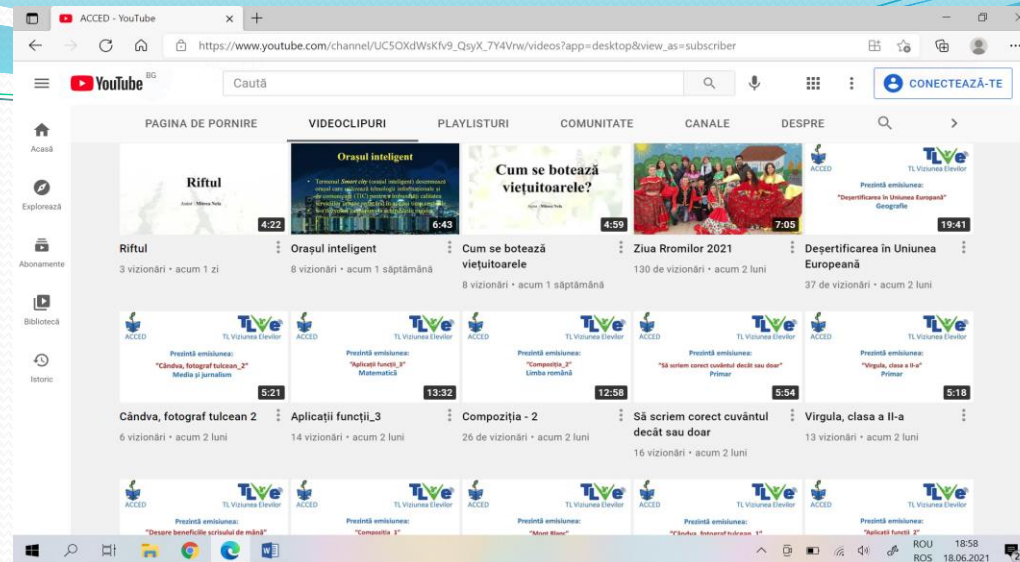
ACCED - YouTube

https://www.youtube.com/channel/UC5OXdWsKfv9_QsyX_7Y4Vrw/videos?app=desktop&view_as=subscriber

YouTube BG

Caută

CONECTEAZĂ-TE

Acasă

Explorează

Abonamente

Bibliotecă

Istoric

PAGINA DE PORNIRE

VIDEOCLIPURI

PLAYLISTURI

COMUNITATE

CANALE

DESPRE

Riftul

Autor: Mircea Nela

4:22

Riftul

3 vizionări • acum 1 zi

Orașul inteligent

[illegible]

6:43

Orașul inteligent

8 vizionări • acum 1 săptămână

Cum se botează viețuitoarele?

Autor: Mircea Nela

4:59

Cum se botează viețuitoarele

8 vizionări • acum 1 săptămână

7:05

Ziua Rromilor 2021

130 de vizionări • acum 2 luni

ACCED

TLVe TL Viziunea Elevilor

Prezintă emisiunea:

"Deșertificarea în Uniunea Europeană"

Geografie

19:41

Deșertificarea în Uniunea Europeană

37 de vizionări • acum 2 luni

ACCED

TLVe TL Viziunea Elevilor

Prezintă emisiunea:

"Cândva, fotograf tulcean_2"

Media și jurnalism

5:21

Cândva, fotograf tulcean 2

6 vizionări • acum 2 luni

ACCED

TLVe TL Viziunea Elevilor

Prezintă emisiunea:

"Aplicații funcții_3"

Matematică

13:32

Aplicații funcții_3

14 vizionări • acum 2 luni

ACCED

TLVe TL Viziunea Elevilor

Prezintă emisiunea:

"Compoziția_2"

Limba română

12:58

Compoziția - 2

26 de vizionări • acum 2 luni

ACCED

TLVe TL Viziunea Elevilor

Prezintă emisiunea:

"Să scriem corect cuvântul decât sau doar"

Primar

5:54

Să scriem corect cuvântul decât sau doar

16 vizionări • acum 2 luni

ACCED

TLVe TL Viziunea Elevilor

Prezintă emisiunea:

"Virgula, clasa a II-a"

Primar

5:18

Virgula, clasa a II-a

13 vizionări • acum 2 luni

ACCED

TLVe TL Viziunea Elevilor

Prezintă emisiunea:

"Despre beneficiile scrisului de mână"

ACCED

TLVe TL Viziunea Elevilor

Prezintă emisiunea:

"Compoziția_1"

ACCED

TLVe TL Viziunea Elevilor

Prezintă emisiunea:

"Mozi Blog"

ACCED

TLVe TL Viziunea Elevilor

Prezintă emisiunea:

"Cândva, fotograf tulcean_1"

ACCED

TLVe TL Viziunea Elevilor

Prezintă emisiunea:

"Aplicații funcții_2"

ROU ROS

18:58

18.06.2021